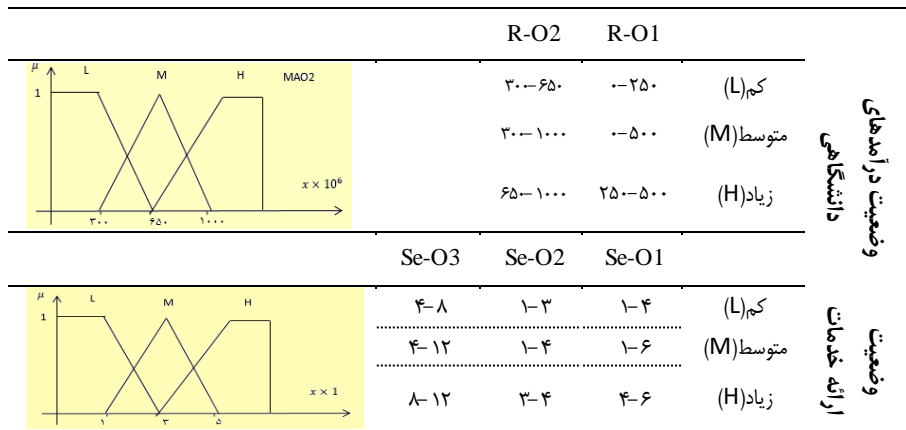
| | | R-O2 | R-O1 | | |
|---|---|---|---|---|---|
| $\mu$ L M H MAO2 1 $x \times 10^6$ ۳۰۰ ۶۵۰ ۱۰۰۰ | | ۳۰۰–۶۵۰ | ۰–۲۵۰ | کم(L) | وضعیت درآمدهای دانشگاهی |
| | | ۳۰۰–۱۰۰۰ | ۰–۵۰۰ | متوسط(M) | |
| | | ۶۵۰–۱۰۰۰ | ۲۵۰–۵۰۰ | زیاد(H) | |
| | Se-O3 | Se-O2 | Se-O1 | | |
| $\mu$ L M H 1 $x \times 1$ ۱ ۳ ۵ | ۴–۸ | ۱–۳ | ۱–۴ | کم(L) | وضعیت ارائهٔ خدمات |
| | ۴–۱۲ | ۱–۴ | ۱–۶ | متوسط(M) | |
| | ۸–۱۲ | ۳–۴ | ۴–۶ | زیاد(H) | |